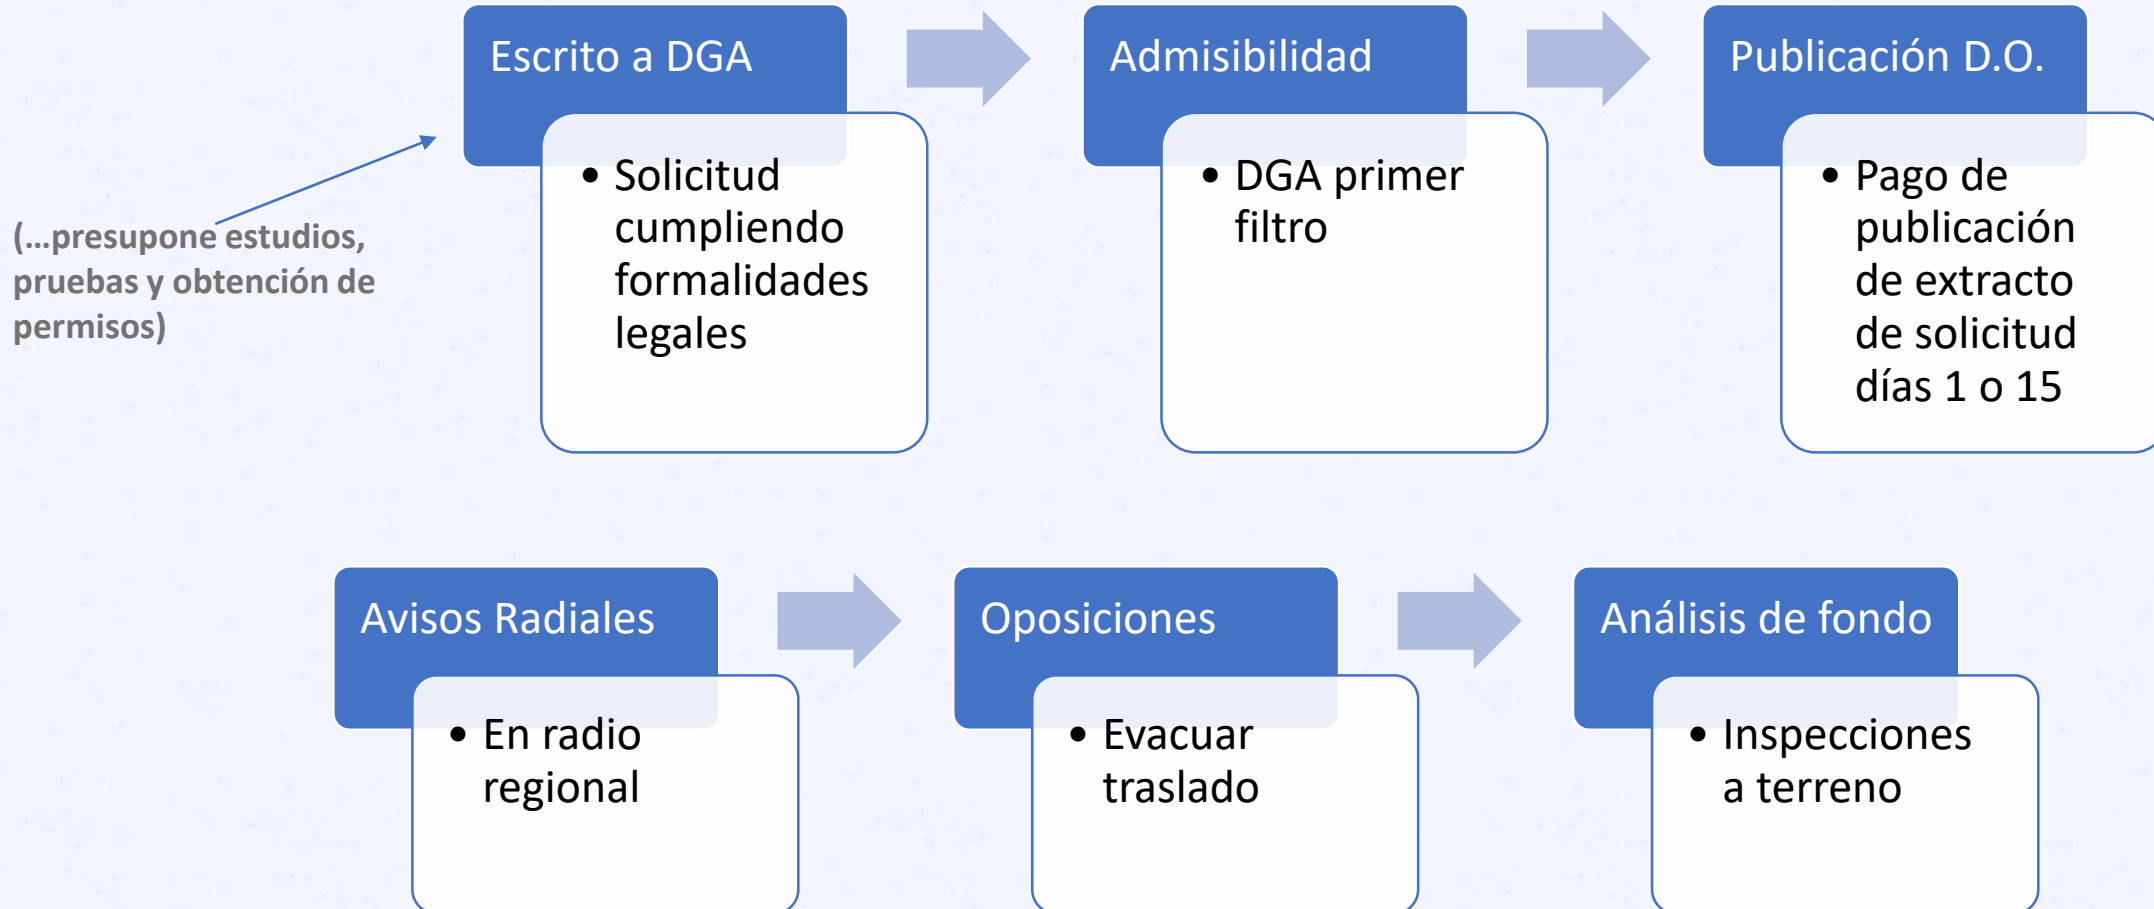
(...presupone estudios, pruebas y obtención de permisos)

Escrito a DGA

- Solicitud cumpliendo formalidades legales

Admisibilidad

- DGA primer filtro

Publicación D.O.

- Pago de publicación de extracto de solicitud días 1 o 15

Avisos Radiales

- En radio regional

Oposiciones

- Evacuar traslado

Análisis de fondo

- Inspecciones a terreno